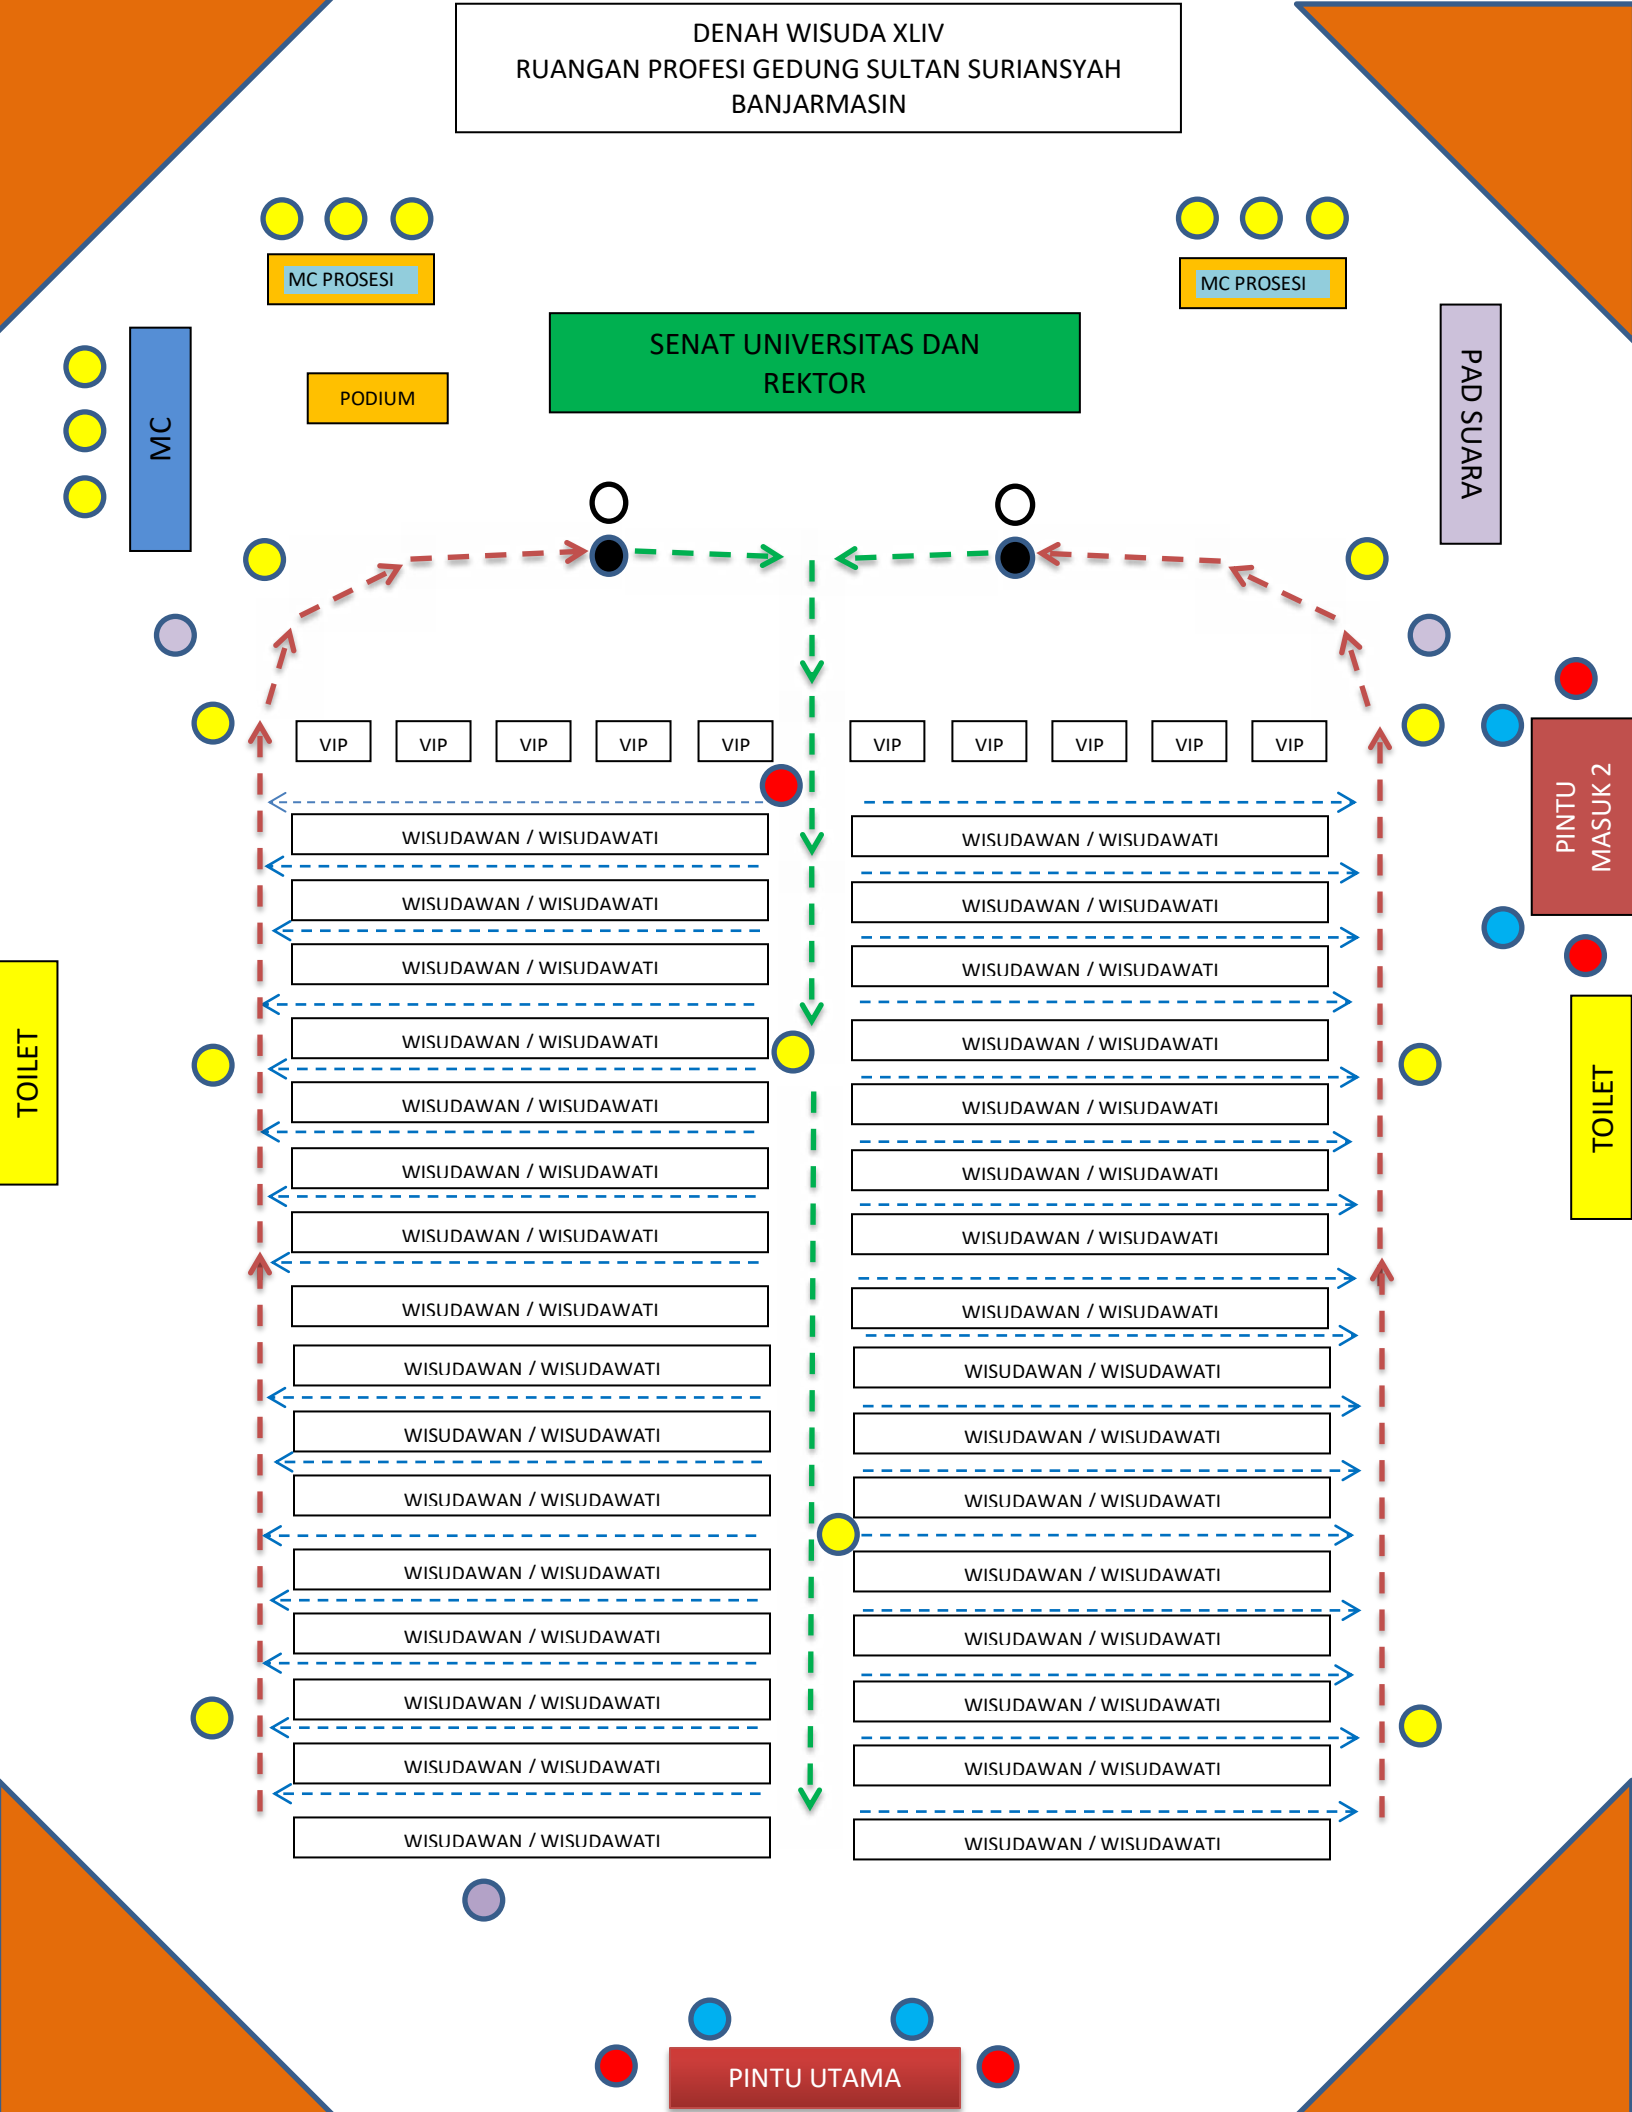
DENAH WISUDA XLIV
RUANGAN PROFESI GEDUNG SULTAN SURIANSYAH
BANJARMASIN

MC PROSESI

MC PROSESI

SENAT UNIVERSITAS DAN REKTOR

PODIUM

MC

PAD SUARA

| VIP | VIP | VIP | VIP | VIP |
|---|---|---|---|---|

| VIP | VIP | VIP | VIP | VIP |
|---|---|---|---|---|

PINTU MASUK 2

TOILET

TOILET

WISUDAWAN / WISUDAWATI
WISUDAWAN / WISUDAWATI
WISUDAWAN / WISUDAWATI
WISUDAWAN / WISUDAWATI
WISUDAWAN / WISUDAWATI
WISUDAWAN / WISUDAWATI
WISUDAWAN / WISUDAWATI
WISUDAWAN / WISUDAWATI
WISUDAWAN / WISUDAWATI
WISUDAWAN / WISUDAWATI
WISUDAWAN / WISUDAWATI
WISUDAWAN / WISUDAWATI
WISUDAWAN / WISUDAWATI
WISUDAWAN / WISUDAWATI
WISUDAWAN / WISUDAWATI
WISUDAWAN / WISUDAWATI

WISUDAWAN / WISUDAWATI
WISUDAWAN / WISUDAWATI
WISUDAWAN / WISUDAWATI
WISUDAWAN / WISUDAWATI
WISUDAWAN / WISUDAWATI
WISUDAWAN / WISUDAWATI
WISUDAWAN / WISUDAWATI
WISUDAWAN / WISUDAWATI
WISUDAWAN / WISUDAWATI
WISUDAWAN / WISUDAWATI
WISUDAWAN / WISUDAWATI
WISUDAWAN / WISUDAWATI
WISUDAWAN / WISUDAWATI
WISUDAWAN / WISUDAWATI
WISUDAWAN / WISUDAWATI
WISUDAWAN / WISUDAWATI

PINTU UTAMA